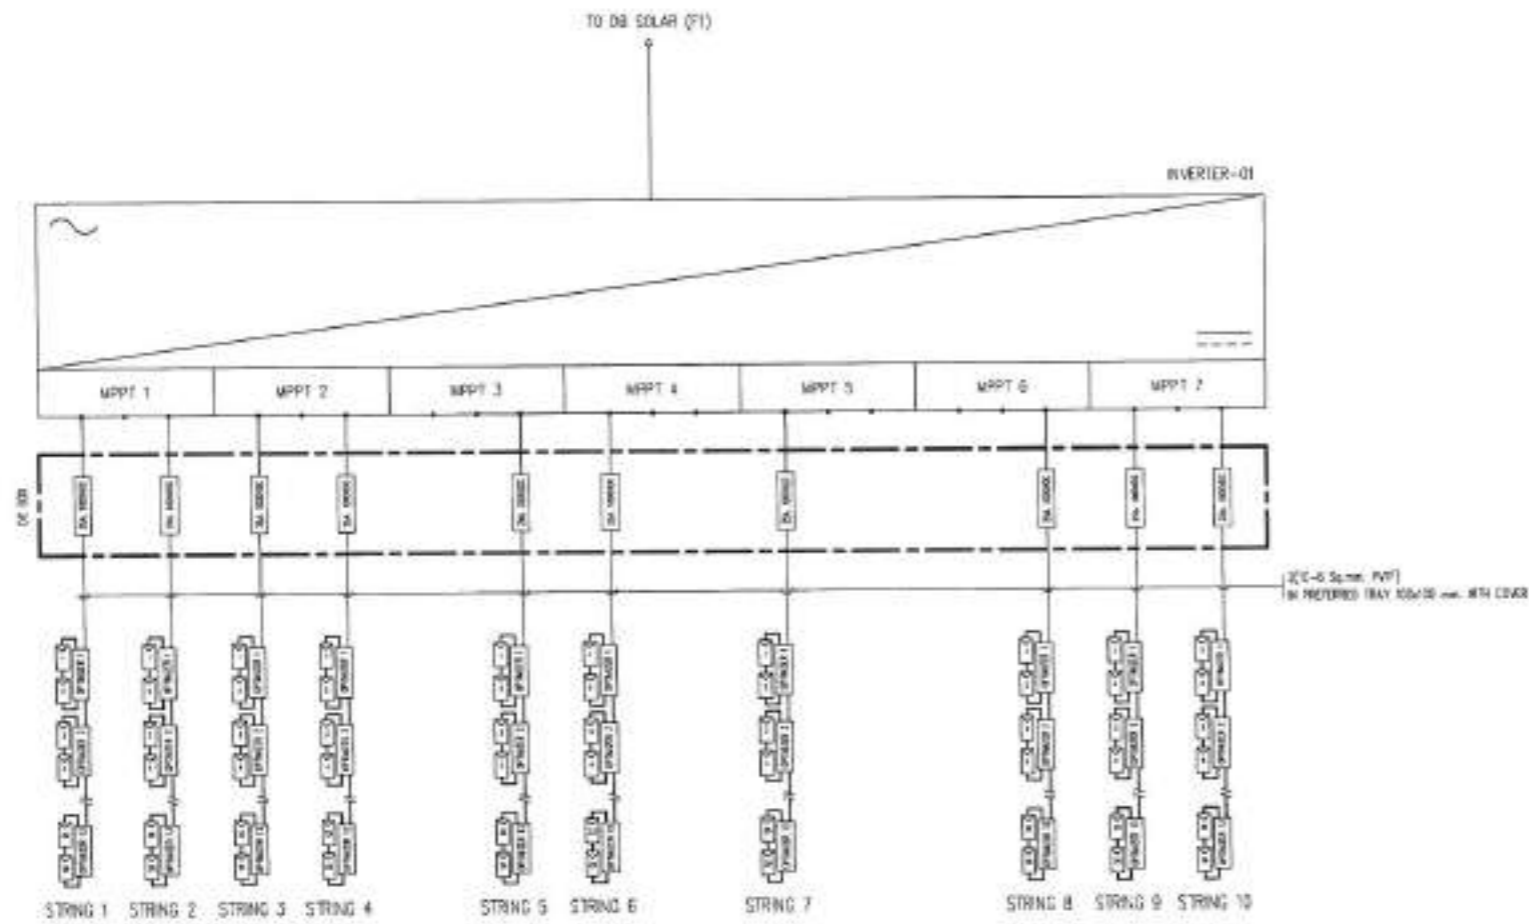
TO DB SOLAR (P1)

INVERTER-01

MPPT 1
MPPT 2
MPPT 3
MPPT 4
MPPT 5
MPPT 6
MPPT 7

DC DB

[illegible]
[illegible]
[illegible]
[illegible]
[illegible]
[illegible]
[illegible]
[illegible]
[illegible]
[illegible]

1C(C-6 Sq.mm. PVF)
IN PREFERRED TRAY 100x50 mm. WITH COVER

STRING 1
STRING 2
STRING 3
STRING 4
STRING 5
STRING 6
STRING 7
STRING 8
STRING 9
STRING 10